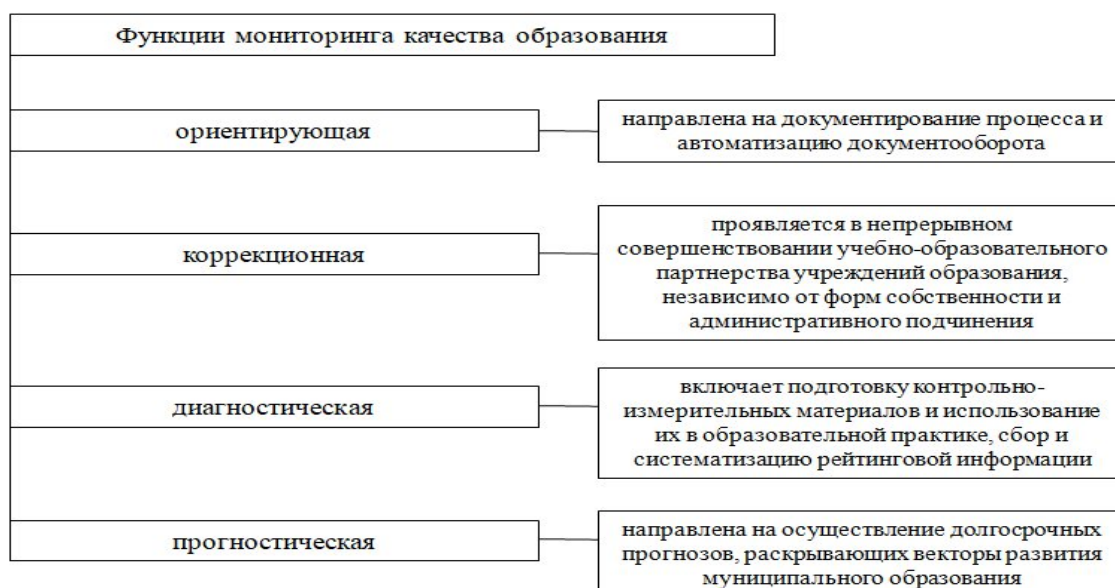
Функции мониторинга качества образования

ориентирующая

направлена на документирование процесса и автоматизацию документооборота

коррекционная

проявляется в непрерывном совершенствовании учебно-образовательного партнерства учреждений образования, независимо от форм собственности и административного подчинения

диагностическая

включает подготовку контрольно-измерительных материалов и использование их в образовательной практике, сбор и систематизацию рейтинговой информации

прогностическая

направлена на осуществление долгосрочных прогнозов, раскрывающих векторы развития муниципального образования